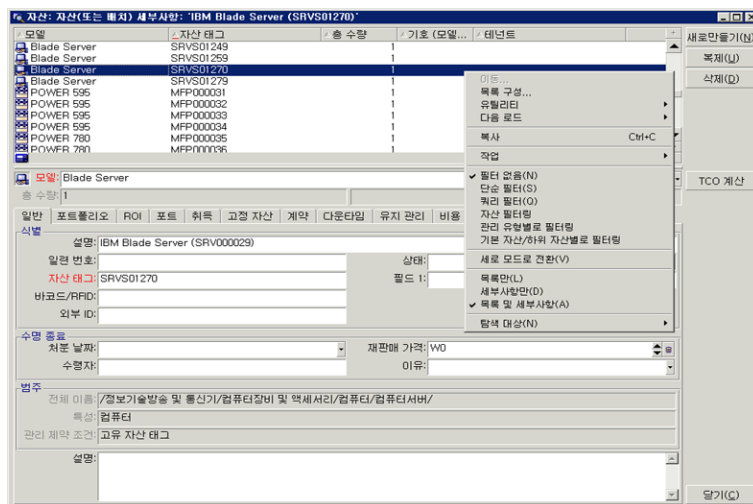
자산: 자산(또는 배치) 세부사항: 'IBM Blade Server (SRVS01270)'

| 모델 | 자산 태그 | 총 수량 | 기호 (모델... | 테넌트 |
|---|---|---|---|---|
| Blade Server | SRVS01249 | 1 | | |
| Blade Server | SRVS01259 | 1 | | |
| Blade Server | SRVS01270 | 1 | | |
| Blade Server | SRVS01279 | 1 | | |
| POWER 595 | MFP000031 | 1 | | |
| POWER 595 | MFP000032 | 1 | | |
| POWER 595 | MFP000033 | 1 | | |
| POWER 595 | MFP000034 | 1 | | |
| POWER 780 | MFP000035 | 1 | | |
| POWER 780 | MFP000036 | 1 | | |

새로만들기(N)
복제
삭제(D)
TCO 계산

이동...
목록 구성...
유틸리티
다음 로드
복사 Ctrl+C
작업
필터 없음(N)
단순 필터(S)
쿼리 필터(Q)
자산 필터링
관리 유형별로 필터링
기본 자산/하위 자산별로 필터링
세로 모드로 전환(V)
목록만(L)
세부사항만(D)
목록 및 세부사항(A)
탐색 대상(N)

모델: Blade Server
총 수량: 1

일반 | 포트폴리오 | ROI | 포트 | 취득 | 고정 자산 | 계약 | 다운타임 | 유지 관리 | 비용

식별
설명: IBM Blade Server (SRV000029)
일련 번호:
상태:
자산 태그: SRVS01270
필드 1:
바코드/RFID:
외부 ID:

수명 종료
처분 날짜:
재판매 가격: W0
수령자:
이유:

범주
전체 이름: /정보기술방송 및 통신기/컴퓨터장비 및 액세서리/컴퓨터/컴퓨터서버/
특성: 컴퓨터
관리 제약 조건: 고유 자산 태그

설명:

닫기(C)